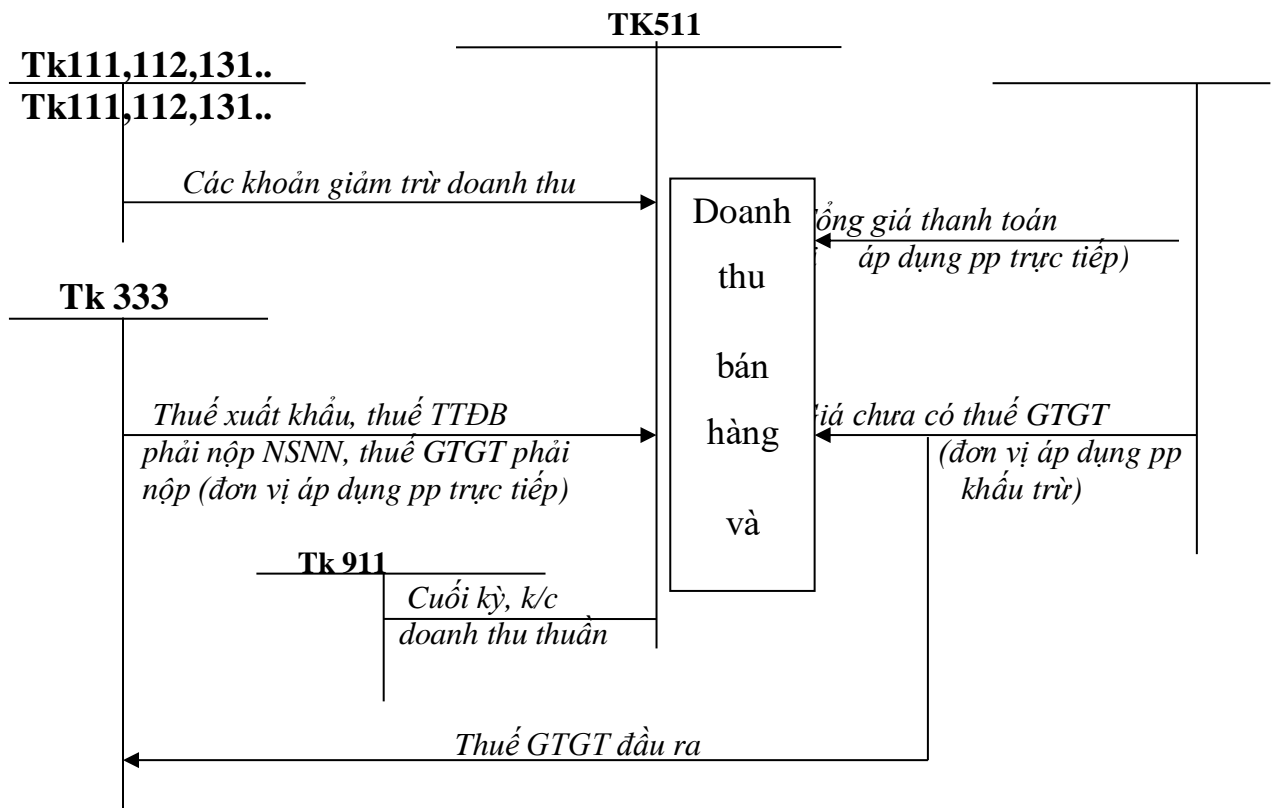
TK511

Tk111,112,131..
Tk111,112,131..

Các khoản giảm trừ doanh thu

Doanh thu bán hàng và

ổng giá thanh toán
áp dụng pp trực tiếp)

Tk 333

Thuế xuất khẩu, thuế TTĐB phải nộp NSNN, thuế GTGT phải nộp (đơn vị áp dụng pp trực tiếp)

iá chưa có thuế GTGT
(đơn vị áp dụng pp khấu trừ)

Tk 911

Cuối kỳ, k/c doanh thu thuần

Thuế GTGT đầu ra